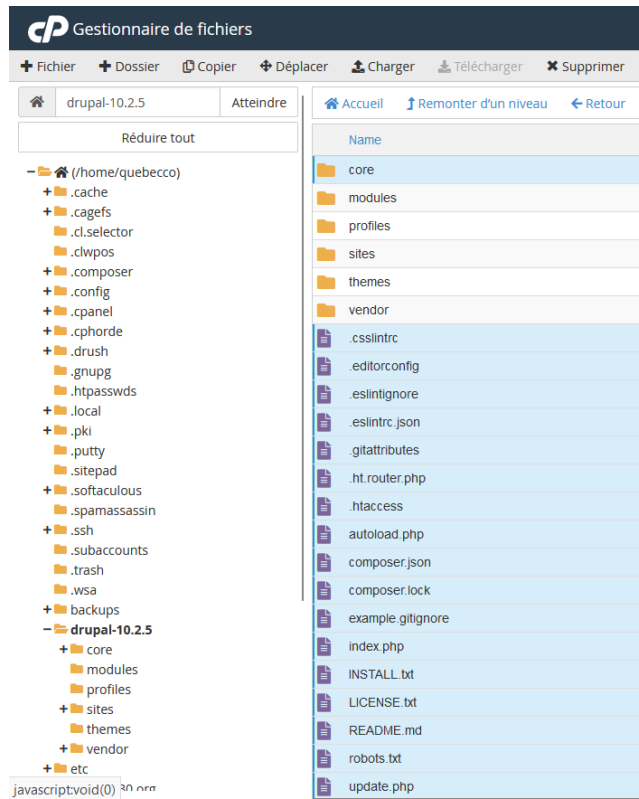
cP Gestionnaire de fichiers

+ Fichier + Dossier Copier Déplacer Charger Télécharger Supprimer

drupal-10.2.5 Atteindre

Réduire tout

(/home/quebecco)
.cache
.cagefs
.cl.selector
.clwpos
.composer
.config
.cpanel
.cphorde
.drush
.gnupg
.htpasswds
.local
.pki
.putty
.sitepad
.softaculous
.spamassassin
.ssh
.subaccounts
.trash
.wsa
backups
drupal-10.2.5
core
modules
profiles
sites
themes
vendor
etc
javascript:void(0) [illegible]30.org

Accueil Remonter d'un niveau Retour

Name
core
modules
profiles
sites
themes
vendor
.csslintrc
.editorconfig
.eslintignore
.eslintrc.json
.gitattributes
.ht.router.php
.htaccess
autoload.php
composer.json
composer.lock
example.gitignore
index.php
INSTALL.txt
LICENSE.txt
README.md
robots.txt
update.php